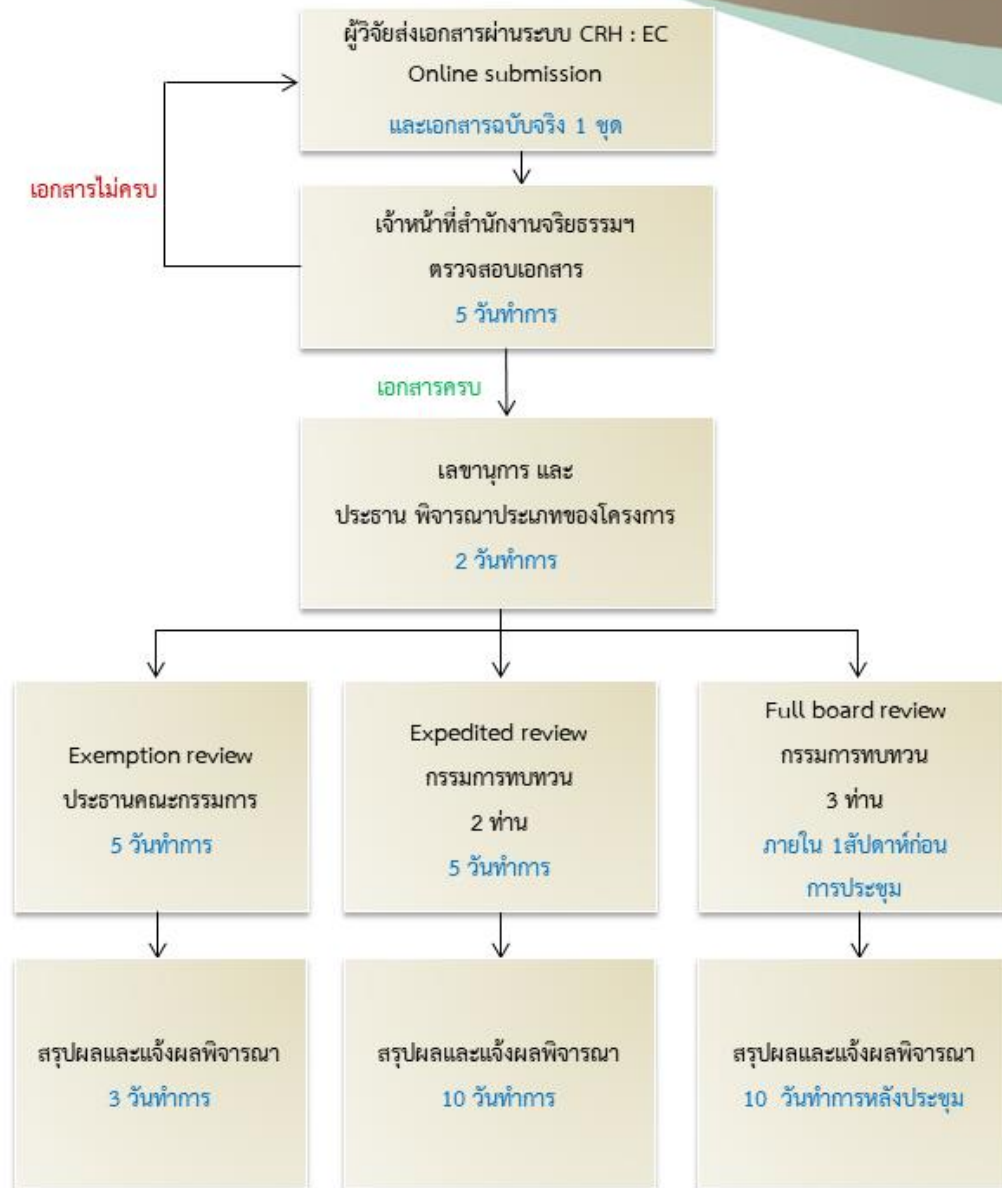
ผู้วิจัยส่งเอกสารผ่านระบบ CRH : EC Online submission

และเอกสารฉบับจริง 1 ชุด

เอกสารไม่ครบ

เจ้าหน้าที่สำนักงานจริยธรรมฯ ตรวจสอบเอกสาร

5 วันทำการ

เอกสารครบ

เลขานุการ และ ประธาน พิจารณาประเภทของโครงการ

2 วันทำการ

Exemption review

ประธานคณะกรรมการ

5 วันทำการ

Expedited review

กรรมการทบทวน 2 ท่าน

5 วันทำการ

Full board review

กรรมการทบทวน 3 ท่าน

ภายใน 1สัปดาห์ก่อนการประชุม

สรุปผลและแจ้งผลพิจารณา

3 วันทำการ

สรุปผลและแจ้งผลพิจารณา

10 วันทำการ

สรุปผลและแจ้งผลพิจารณา

10 วันทำการหลังประชุม